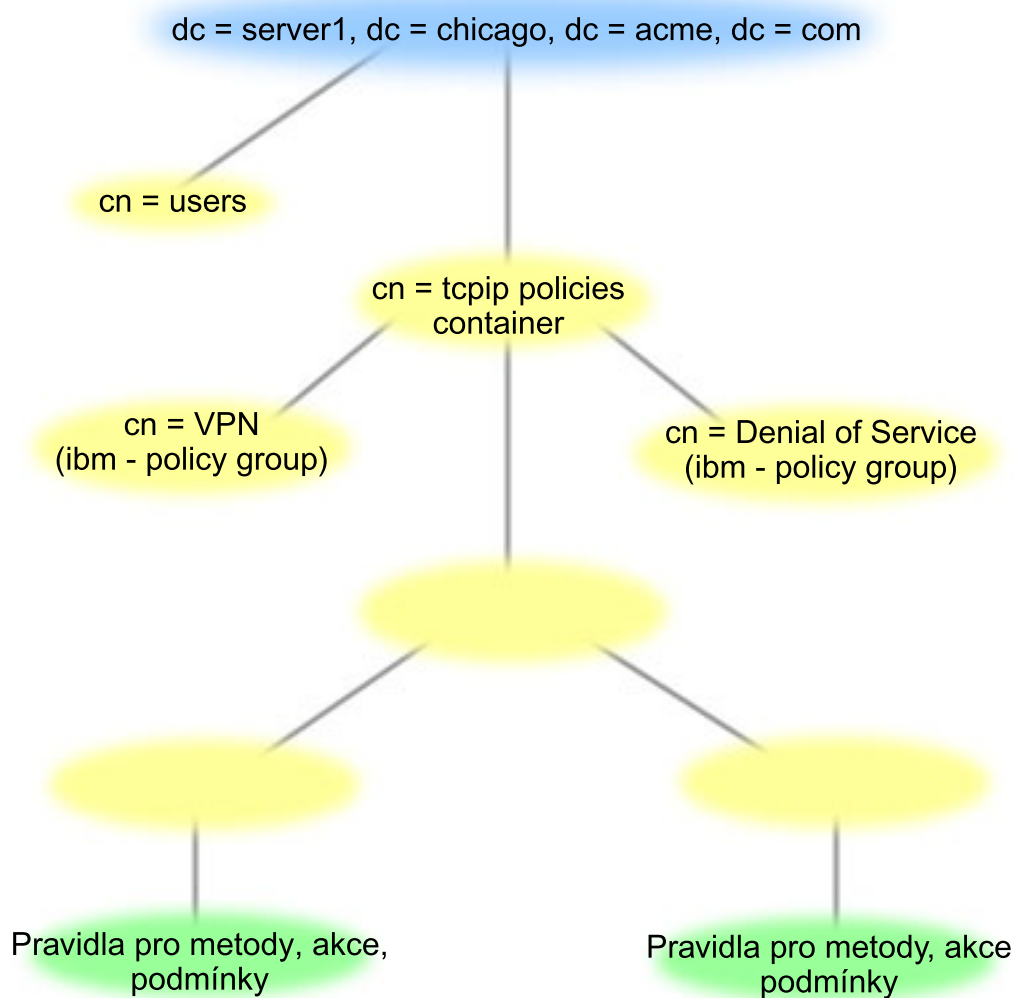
dc = server1, dc = chicago, dc = acme, dc = com

cn = users

cn = tcpip policies container

cn = VPN (ibm - policy group)

cn = Denial of Service (ibm - policy group)

Pravidla pro metody, akce, podmínky

Pravidla pro metody, akce podmínky